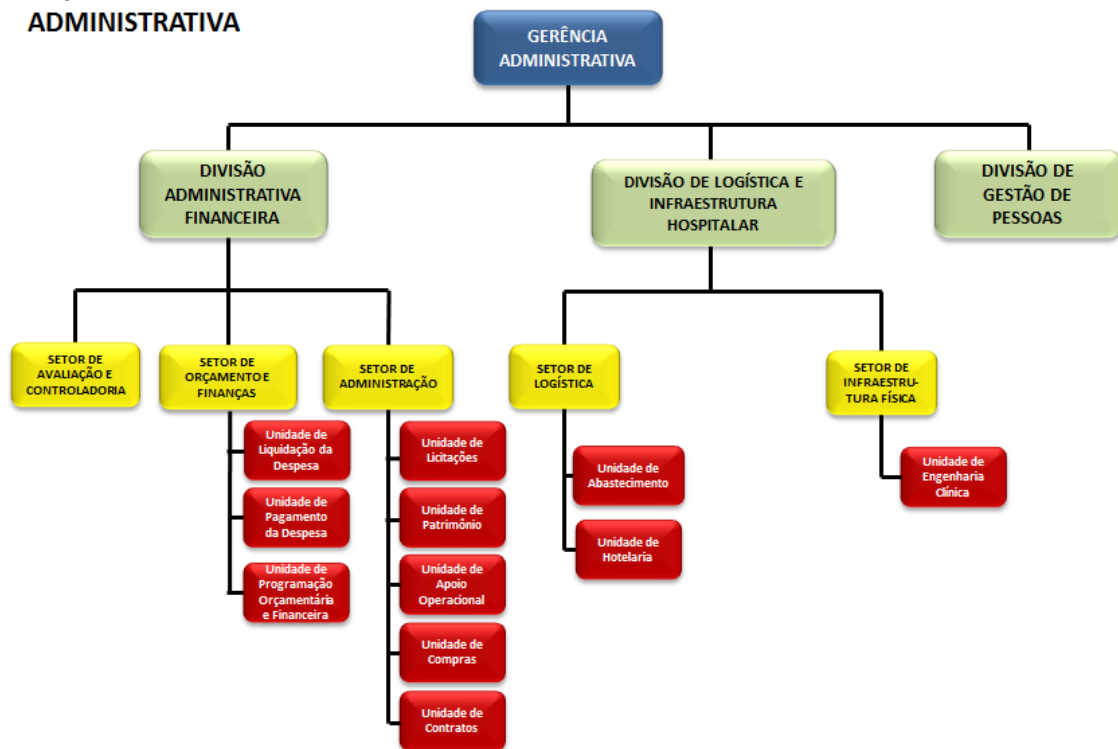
ADMINISTRATIVA

GERÊNCIA ADMINISTRATIVA

DIVISÃO ADMINISTRATIVA FINANCEIRA

DIVISÃO DE LOGÍSTICA E INFRAESTRUTURA HOSPITALAR

DIVISÃO DE GESTÃO DE PESSOAS

SETOR DE AVALIAÇÃO E CONTROLADORIA

SETOR DE ORÇAMENTO E FINANÇAS

Unidade de Liquidação da Despesa

Unidade de Pagamento da Despesa

Unidade de Programação Orçamentária e Financeira

SETOR DE ADMINISTRAÇÃO

Unidade de Licitações

Unidade de Patrimônio

Unidade de Apoio Operacional

Unidade de Compras

Unidade de Contratos

SETOR DE LOGÍSTICA

Unidade de Abastecimento

Unidade de Hotelaria

SETOR DE INFRAESTRUTURA FÍSICA

Unidade de Engenharia Clínica